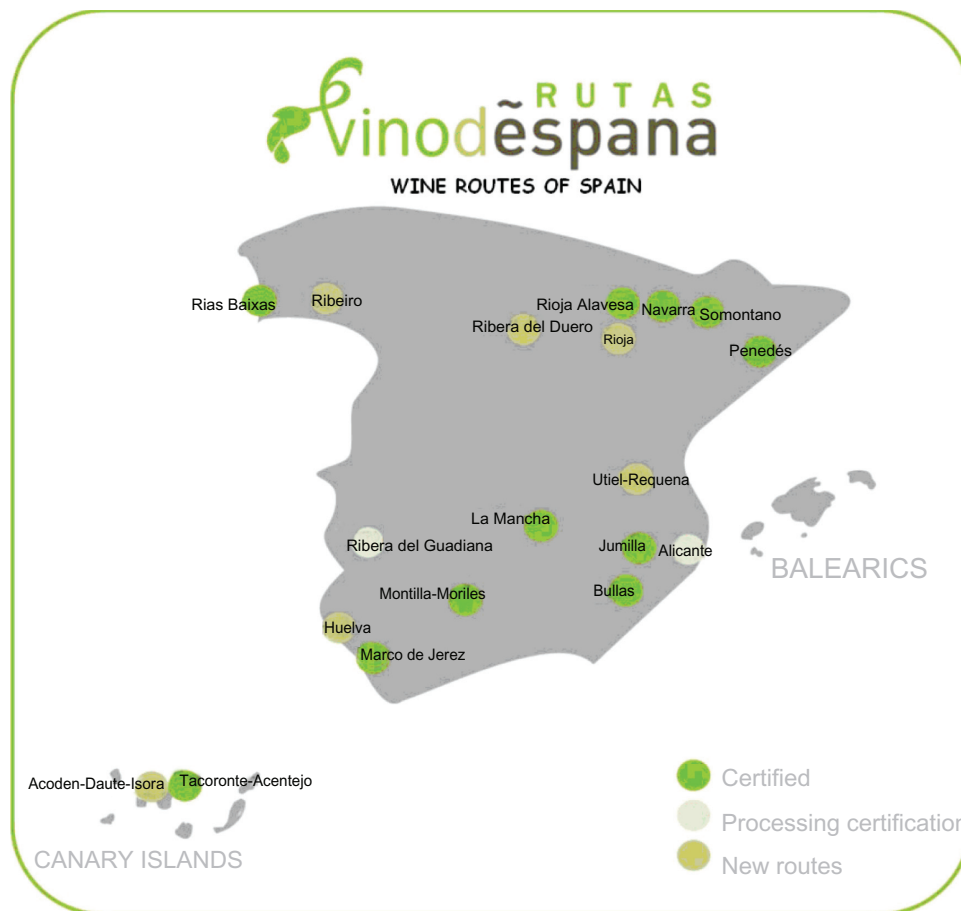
RUTAS
vinodẽspana
WINE ROUTES OF SPAIN

Rias Baixas
Ribeiro
Rioja Alavesa
Navarra
Somontano
Ribera del Duero
Rioja
Penedés
Utiel-Requena
La Mancha
Ribera del Guadiana
Jumilla
Alicante
BALEARICS
Montilla-Moriles
Bullas
Huelva
Marco de Jerez
Acoden-Daute-Isora
Tacoronte-Acentejo
CANARY ISLANDS

Certified
Processing certificatio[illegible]
New routes